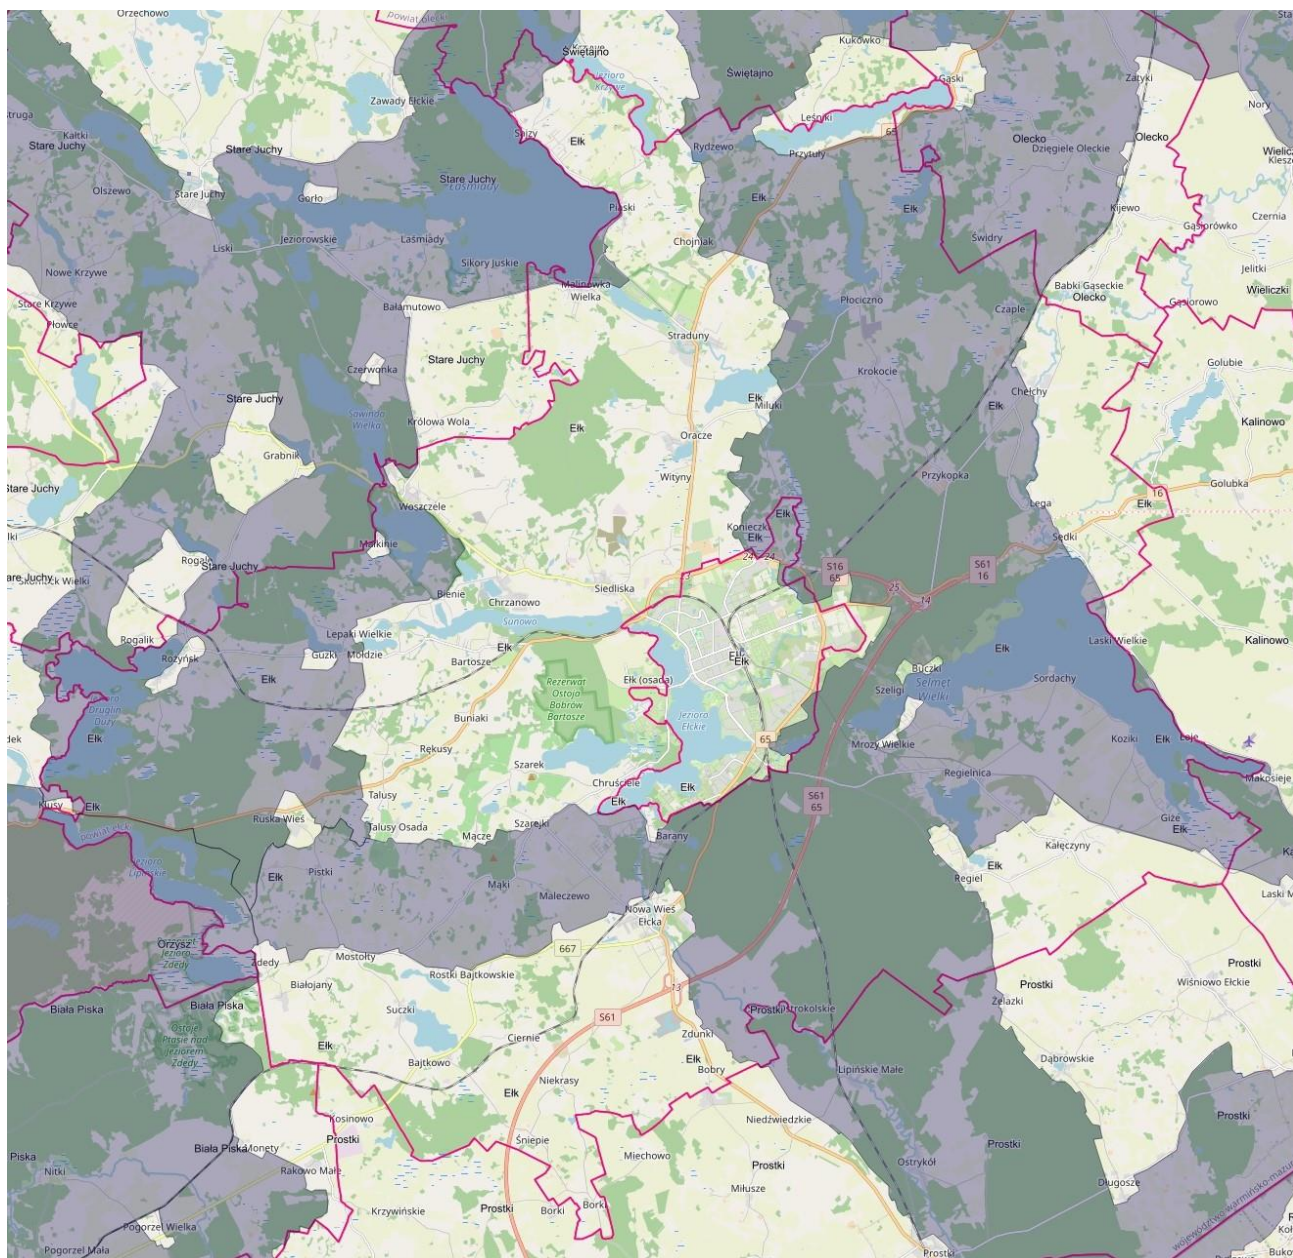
Orzechowo
powiat olecki
Świętajno
Jezioro Krzywe
Kukowo
Świętajno
Gąski
Zatyki
Nory
Struga
Zawady Ełckie
Kałki
Stare Juchy
Stare Juchy
Spizy
Ełk
Ryd​zewo
Leśniki
Przytuły
65
Olecko
Olecko
Dzięgiele Oleckie
Wieliczki
Olszewo
Stare Juchy
Gorło
Stare Juchy
Łaśmiady
Piaski
Ełk
Ełk
Kijewo
Czernia
Gąsiorówko
Liski
Jeziorowskie
Łaśmiady
Chojniak
Świdry
Nowe Krzywe
Sikory Juskie
Malinówka Wielka
Jelitki
Babki Gąseckie
Olecko
Wieliczki
Stare Krzywe
Płowce
Bałamutowo
Straduny
Płociczno
Czaple
Gąsiorowo
Stare Juchy
Golubie
Czerwonka
Krokocie
Stare Juchy
Sawinda Wielka
Królowa Wola
Ełk
Ełk
Ełk
Chełchy
Kalinowo
Miluki
Oracze
Grabnik
Stare Juchy
Witryny
Przykopka
Golubka
16
Ełk
Woszczele
Ełk
Lega
Konieczki
Ełk
Ełk
Makinie
24
24
S16
65
S61
16
Sędki
Rogale
Stare Juchy
Stare Juchy
Skomack Wielki
Siedliska
25
14
Bienie
Chrzanowo
Sunowo
Lepaki Wielkie
Guzki
Mołdzie
Rogalik
Laski Wielkie
Kalinowo
Rożyńsk
Ełk
Bartosze
Ełk
Ełk
Ełk
Ełk
Bruczki
Ełk
Ełk (osada)
Sordachy
Rezerwat Ostoja Bobrów Bartosze
Jezioro Druglin Duży
Ełk
Szeligi
Selmęt Wielki
Buniaki
Jezioro Ełckie
Mrozy Wielkie
Koziki
Ełk
Ełk
Rękusy
65
Regielnica
Makosieje
Szarek
Chruściele
Klusy
Ełk
Talusy
Ełk
Ełk
S61
65
Gize
Ełk
Ruska Wieś
Talusy Osada
Szarejki
Mącze
Barany
Kałęczyny
powiat ełcki
Ełk
Jezioro Lipińskie
Ełk
Pistki
Ełk
Regiel
Laski
Mąki
Maleczewo
Nowa Wieś Ełcka
Orzysz
Jezioro Zdedy
Zdedy
Mostołty
667
Białojany
Rostki Bajtkowskie
Prostki
Biała Piska
Biała Piska
13
Prostki
Żelazki
Wiśniowo Ełckie
Suczki
S61
Ostoja Prasie nad Jeziorem Zdedy
Ełk
Cierniie
Zdunki
Prostki
Strokolskie
Bajtkowo
Ełk
Bobry
Lipińskie Małe
Dąbrowskie
Niekrasy
Ełk
Kosinowo
Prostki
Prostki
Biała Piska
Monety
Śniepie
Niedźwiedzkie
Prostki
Piska
Nitki
Rakowo Małe
Miechowo
Prostki
Ostrykół
Miłusze
Długosze
Krzywińskie
Prostki
Borki
Borki
Pogorzel Wielka
województwo warmińsko-mazurskie
Pogorzel Mała
Prostki
Buk